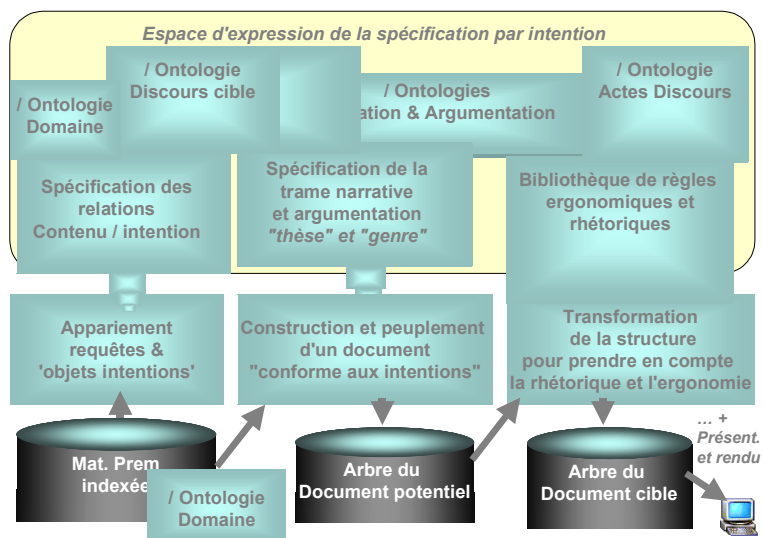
Espace d'expression de la spécification par intention

/ Ontologie Domaine

/ Ontologie Discours cible

/ Ontologies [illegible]ation & Argumentation

/ Ontologie Actes Discours

Spécification des relations Contenu / intention

Spécification de la trame narrative et argumentation "thèse" et "genre"

Bibliothèque de règles ergonomiques et rhétoriques

Appariement requêtes & 'objets intentions'

Construction et peuplement d'un document "conforme aux intentions"

Transformation de la structure pour prendre en compte la rhétorique et l'ergonomie

Mat. Prem indexée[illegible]

/ Ontologie Domaine

Arbre du Document potentiel

Arbre du Document cible

... + Présent. et rendu